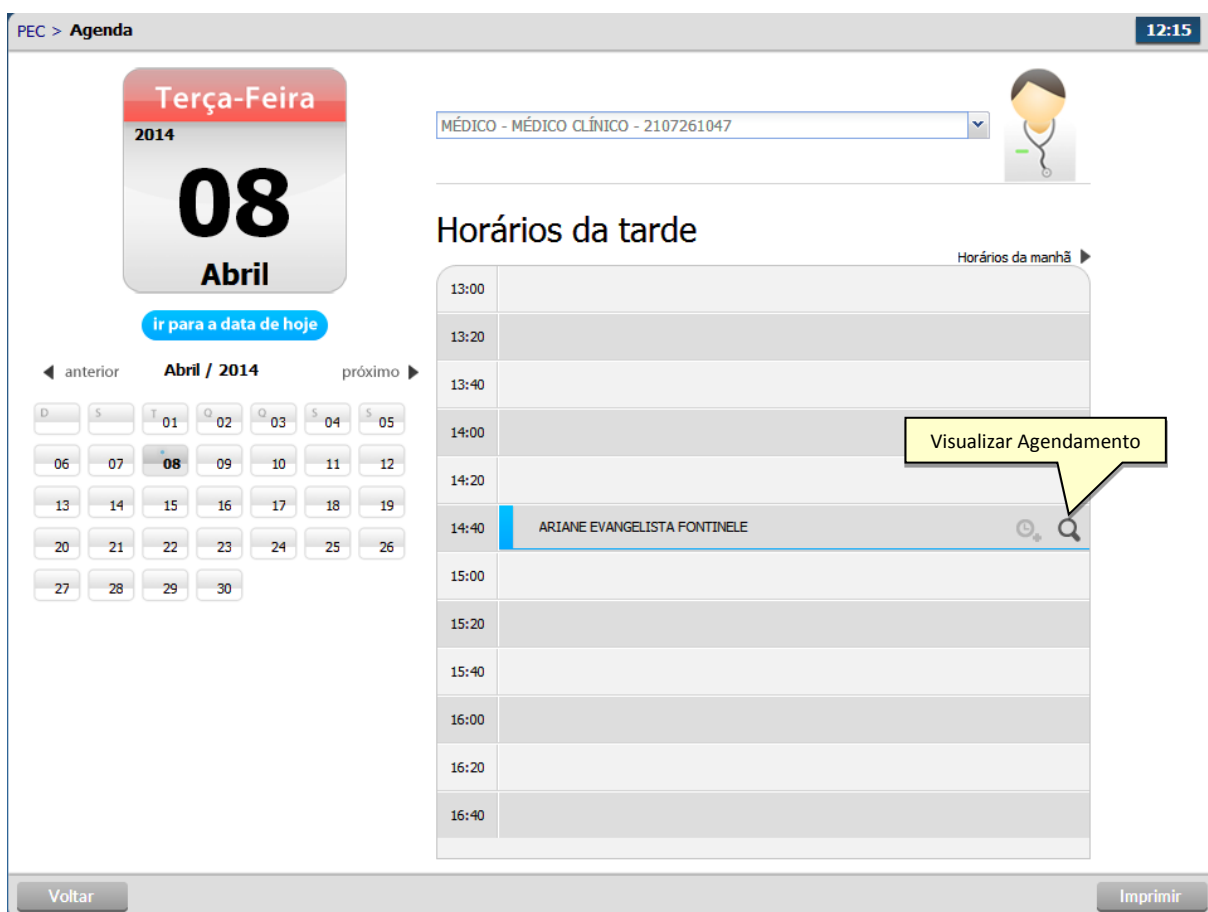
PEC > Agenda

12:15

Terça-Feira
2014
08
Abril

ir para a data de hoje

anterior Abril / 2014 próximo

| D | S | T | Q | Q | S | S |
|---|---|---|---|---|---|---|
| | | 01 | 02 | 03 | 04 | 05 |
| 06 | 07 | 08 | 09 | 10 | 11 | 12 |
| 13 | 14 | 15 | 16 | 17 | 18 | 19 |
| 20 | 21 | 22 | 23 | 24 | 25 | 26 |
| 27 | 28 | 29 | 30 | | | |

MÉDICO - MÉDICO CLÍNICO - 2107261047

Horários da tarde

Horários da manhã

13:00
13:20
13:40
14:00
14:20
14:40 ARIANE EVANGELISTA FONTINELE
15:00
15:20
15:40
16:00
16:20
16:40

Visualizar Agendamento

Voltar

Imprimir